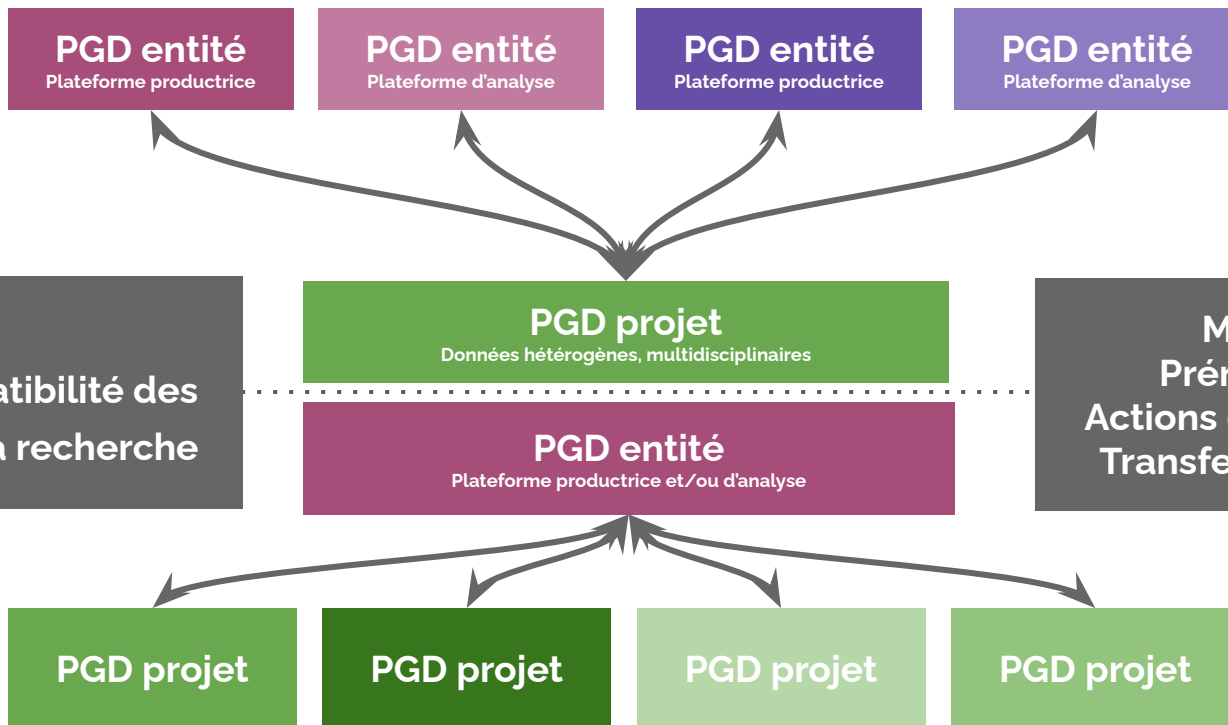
PGD entité
Plateforme productrice

PGD entité
Plateforme d'analyse

PGD entité
Plateforme productrice

PGD entité
Plateforme d'analyse

atibilité des
a recherche

PGD projet
Données hétérogènes, multidisciplinaires

PGD entité
Plateforme productrice et/ou d'analyse

M
Prér
Actions
Transfe

PGD projet

PGD projet

PGD projet

PGD projet